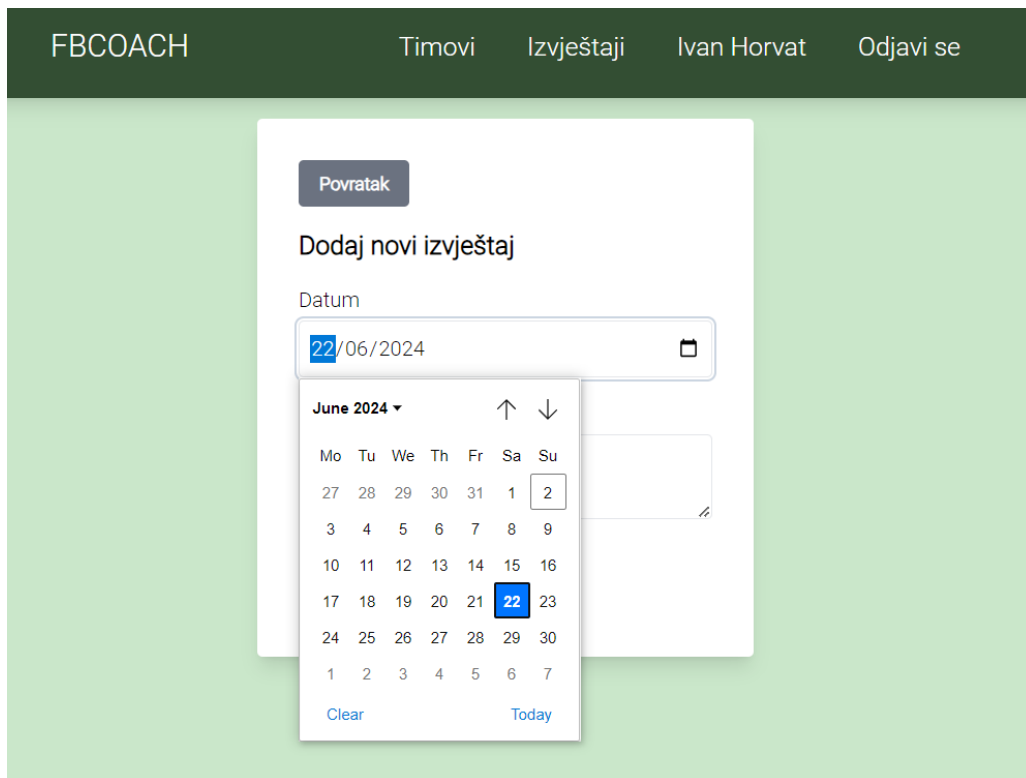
FBCOACH Timovi Izvještaji Ivan Horvat Odjavi se

Povratak

Dodaj novi izvještaj

Datum

22/06/2024

June 2024

| Mo | Tu | We | Th | Fr | Sa | Su |
|---|---|---|---|---|---|---|
| 27 | 28 | 29 | 30 | 31 | 1 | 2 |
| 3 | 4 | 5 | 6 | 7 | 8 | 9 |
| 10 | 11 | 12 | 13 | 14 | 15 | 16 |
| 17 | 18 | 19 | 20 | 21 | 22 | 23 |
| 24 | 25 | 26 | 27 | 28 | 29 | 30 |
| 1 | 2 | 3 | 4 | 5 | 6 | 7 |

Clear Today